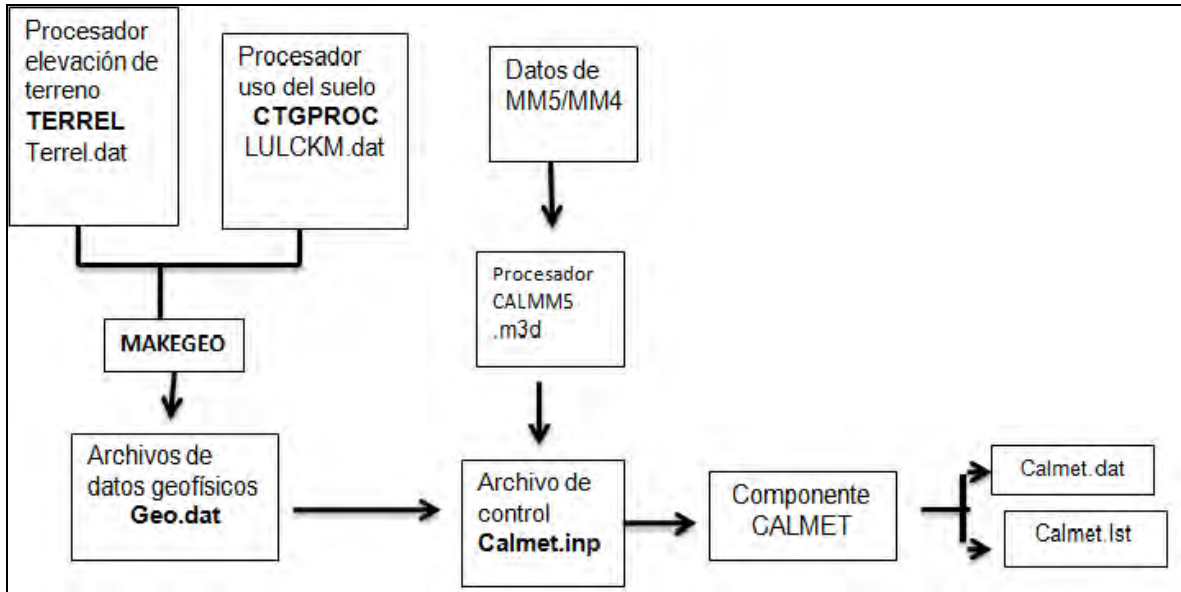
Procesador elevación de terreno
**TERREL**
Terrel.dat

Procesador uso del suelo
**CTGPROC**
LULCKM.dat

Datos de MM5/MM4

Procesador CALMM5 .m3d

**MAKEGEO**

Archivos de datos geofísicos
**Geo.dat**

Archivo de control
**Calmet.inp**

Componente CALMET

Calmet.dat

Calmet.lst